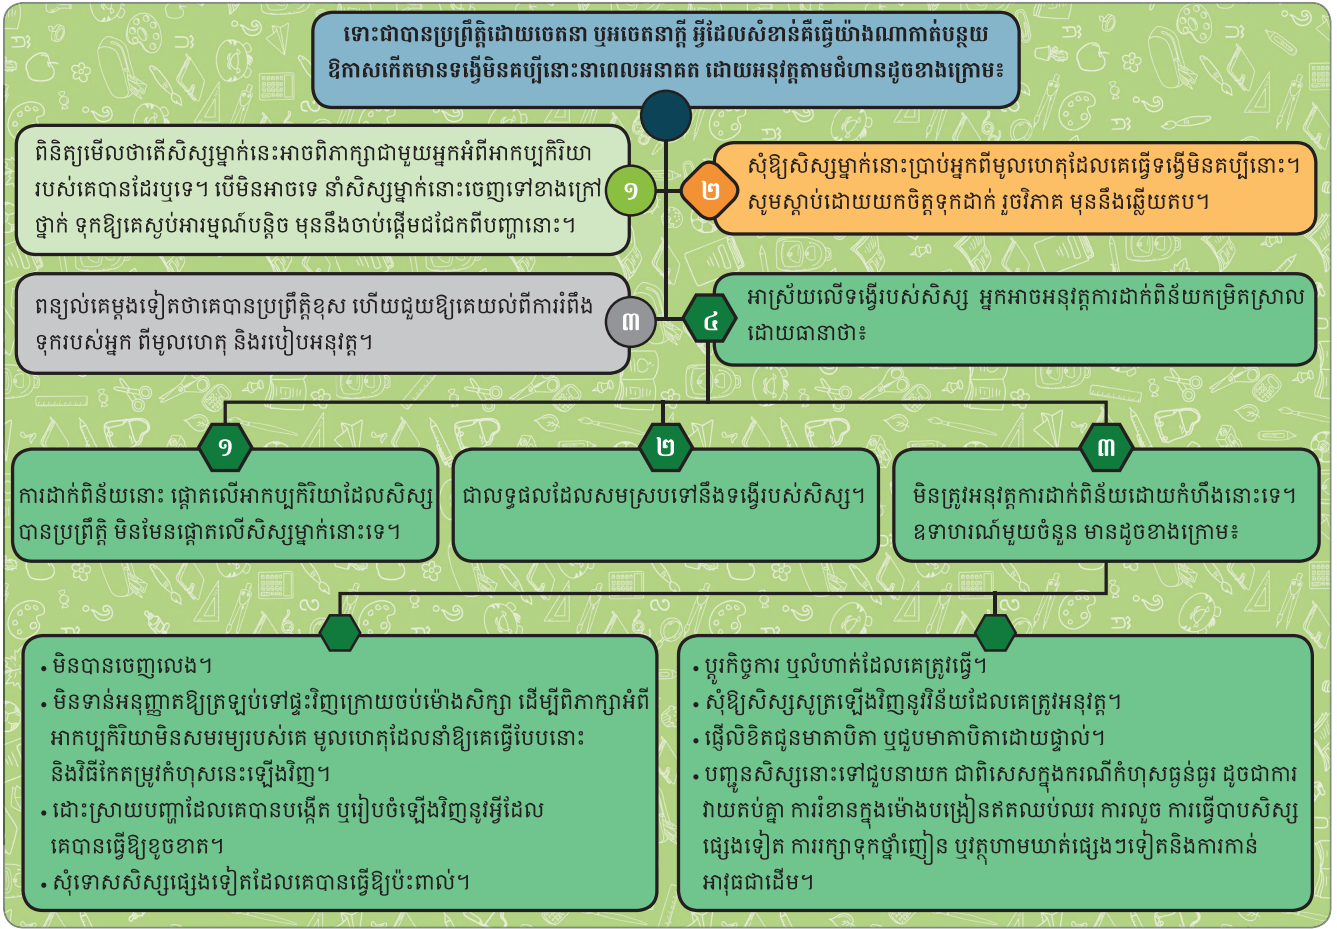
ទោះជាបានប្រព្រឹត្តិដោយចេតនា ឬអចេតនាក្តី អ្វីដែលសំខាន់គឺធ្វើយ៉ាងណាកាត់បន្ថយឱកាសកើតមានទង្វើមិនគប្បីនោះនាពេលអនាគត ដោយអនុវត្តតាមជំហានដូចខាងក្រោម៖

១
ពិនិត្យមើលថាតើសិស្សម្នាក់នេះអាចពិភាក្សាជាមួយអ្នកអំពីអាកប្បកិរិយារបស់គេបានដែរឬទេ។ បើមិនអាចទេ នាំសិស្សម្នាក់នោះចេញទៅខាងក្រៅថ្នាក់ ទុកឱ្យគេស្ងប់អារម្មណ៍បន្តិច មុននឹងចាប់ផ្តើមជជែកពីបញ្ហានោះ។

២
សុំឱ្យសិស្សម្នាក់នោះប្រាប់អ្នកពីមូលហេតុដែលគេធ្វើទង្វើមិនគប្បីនោះ។ សូមស្តាប់ដោយយកចិត្តទុកដាក់ រួចវិភាគ មុននឹងឆ្លើយតប។

៣
ពន្យល់គេម្តងទៀតថាគេបានប្រព្រឹត្តិខុស ហើយជួយឱ្យគេយល់ពីការរំពឹងទុករបស់អ្នក ពីមូលហេតុ និងរបៀបអនុវត្ត។

៤
អាស្រ័យលើទង្វើរបស់សិស្ស អ្នកអាចអនុវត្តការដាក់ពិន័យកម្រិតស្រាលដោយធានាថា៖

១
ការដាក់ពិន័យនោះ ផ្តោតលើអាកប្បកិរិយាដែលសិស្សបានប្រព្រឹត្តិ មិនមែនផ្តោតលើសិស្សម្នាក់នោះទេ។

២
ជាលទ្ធផលដែលសមស្របទៅនឹងទង្វើរបស់សិស្ស។

៣
មិនត្រូវអនុវត្តការដាក់ពិន័យដោយកំហឹងនោះទេ។ ឧទាហរណ៍មួយចំនួន មានដូចខាងក្រោម៖

• មិនបានចេញលេង។
• មិនទាន់អនុញ្ញាតឱ្យត្រឡប់ទៅផ្ទះវិញក្រោយចប់ម៉ោងសិក្សា ដើម្បីពិភាក្សាអំពីអាកប្បកិរិយាមិនសមរម្យរបស់គេ មូលហេតុដែលនាំឱ្យគេធ្វើបែបនោះ និងវិធីកែតម្រូវកំហុសនេះឡើងវិញ។
• ដោះស្រាយបញ្ហាដែលគេបានបង្កើត ឬរៀបចំឡើងវិញនូវអ្វីដែលគេបានធ្វើឱ្យខូចខាត។
• សុំទោសសិស្សផ្សេងទៀតដែលគេបានធ្វើឱ្យប៉ះពាល់។

• ប្តូរកិច្ចការ ឬលំហាត់ដែលគេត្រូវធ្វើ។
• សុំឱ្យសិស្សសូត្រឡើងវិញនូវវិន័យដែលគេត្រូវអនុវត្ត។
• ផ្ញើលិខិតជូនមាតាបិតា ឬជួបមាតាបិតាដោយផ្ទាល់។
• បញ្ជូនសិស្សនោះទៅជួបនាយក ជាពិសេសក្នុងករណីកំហុសធ្ងន់ធ្ងរ ដូចជាការវាយតប់គ្នា ការរំខានក្នុងម៉ោងបង្រៀនឥតឈប់ឈរ ការលួច ការធ្វើបាបសិស្សផ្សេងទៀត ការរក្សាទុកថ្នាំញៀន ឬវត្ថុហាមឃាត់ផ្សេងៗទៀតនិងការកាន់អាវុធជាដើម។